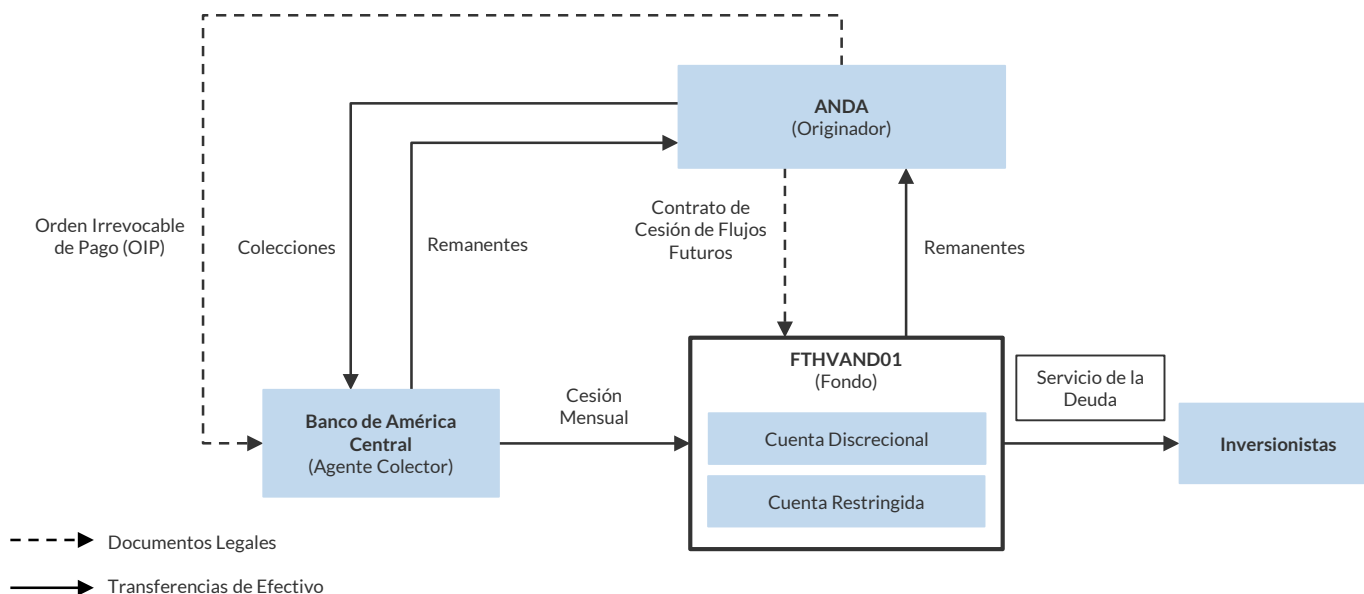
ANDA
(Originador)

Orden Irrevocable de Pago (OIP)

Colecciones

Remanentes

Contrato de Cesión de Flujos Futuros

Remanentes

FTHVAND01
(Fondo)

Cuenta Discrecional

Cuenta Restringida

Servicio de la Deuda

Inversionistas

Banco de América Central
(Agente Colector)

Cesión Mensual

Documentos Legales

Transferencias de Efectivo